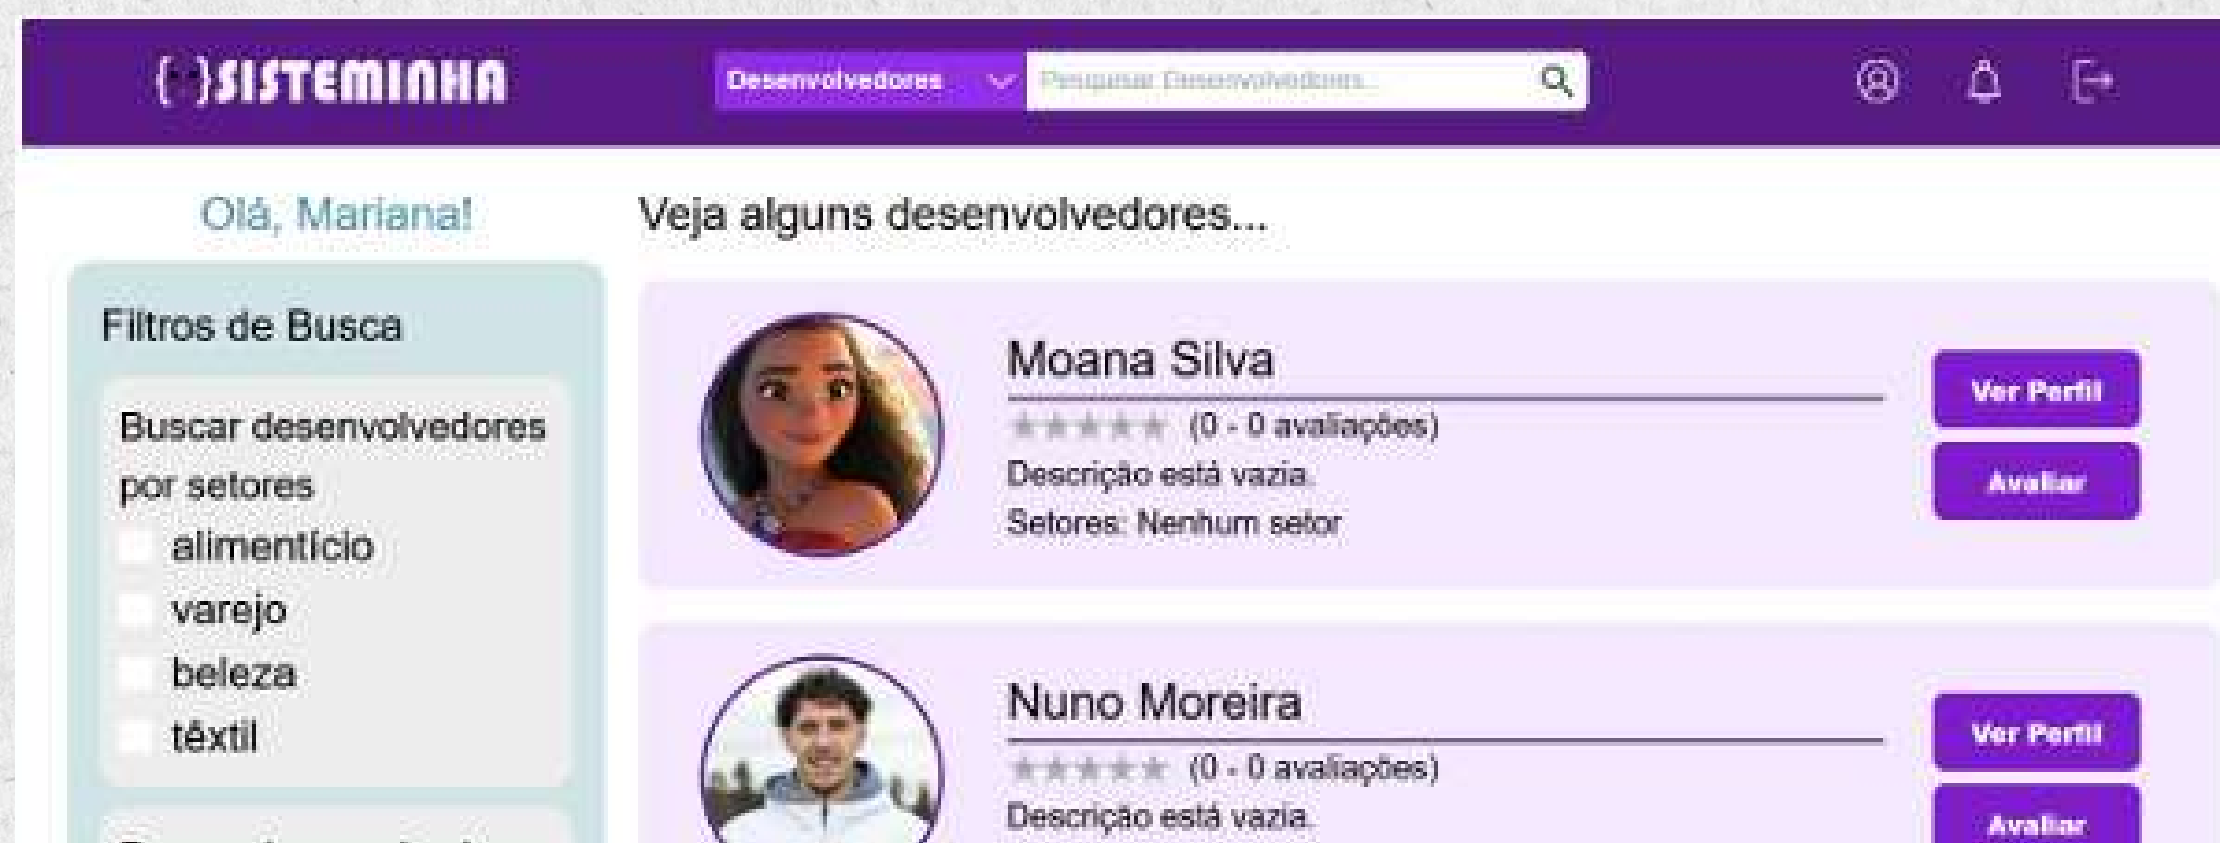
{ }SISTEMINHA

Desenvolvedores

Pesquisar Desenvolvedores...

Olá, Mariana!

Filtros de Busca

Buscar desenvolvedores por setores

alimentício

varejo

beleza

têxtil

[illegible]

Veja alguns desenvolvedores...

Moana Silva

★★★★★ (0 - 0 avaliações)

Descrição está vazia.

Setores: Nenhum setor

Ver Perfil

Avaliar

Nuno Moreira

★★★★★ (0 - 0 avaliações)

Descrição está vazia.

Ver Perfil

Avaliar